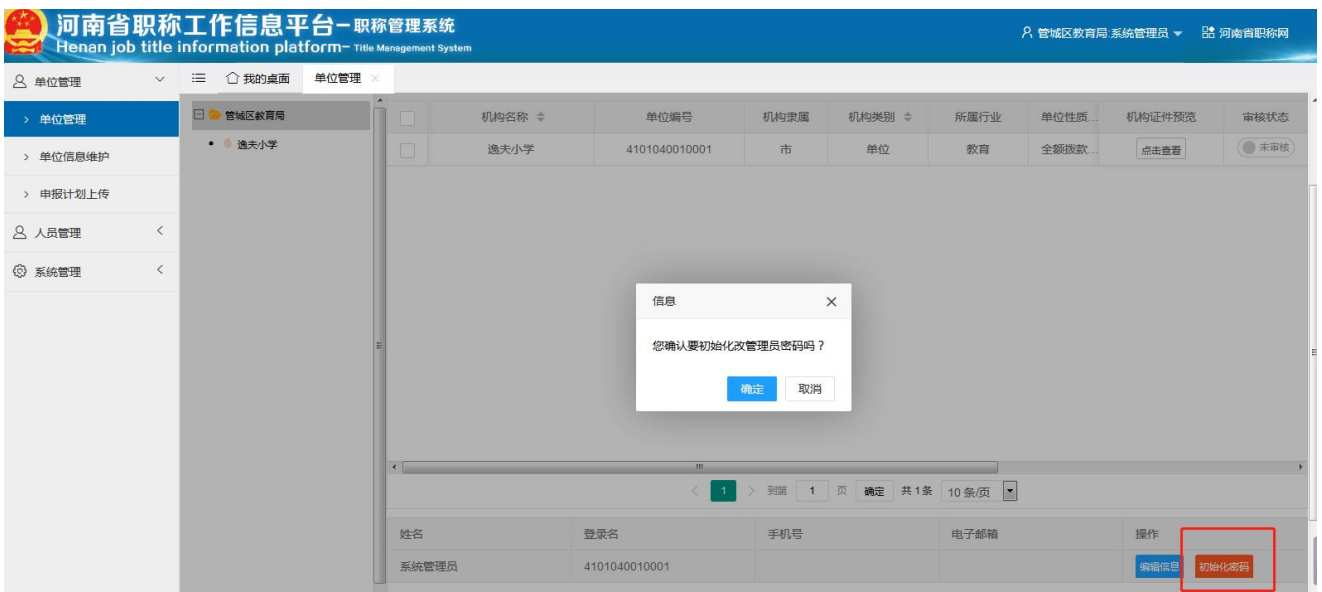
河南省职称工作信息平台－职称管理系统
Henan job title information platform－Title Management System

管城区教育局.系统管理员
河南省职称网

单位管理
> 单位管理
> 单位信息维护
> 申报计划上传
人员管理
系统管理

我的桌面
单位管理

管城区教育局
逸夫小学

| | 机构名称 | 单位编号 | 机构隶属 | 机构类别 | 所属行业 | 单位性质... | 机构证件预览 | 审核状态 |
|---|---|---|---|---|---|---|---|---|
| | 逸夫小学 | 4101040010001 | 市 | 单位 | 教育 | 全额拨款... | 点击查看 | 未审核 |

信息
您确认要初始化改管理员密码吗？
确定 取消

1 到第 1 页 确定 共1条 10条/页

| 姓名 | 登录名 | 手机号 | 电子邮箱 | 操作 |
|---|---|---|---|---|
| 系统管理员 | 4101040010001 | | | 编辑信息 初始化密码 |